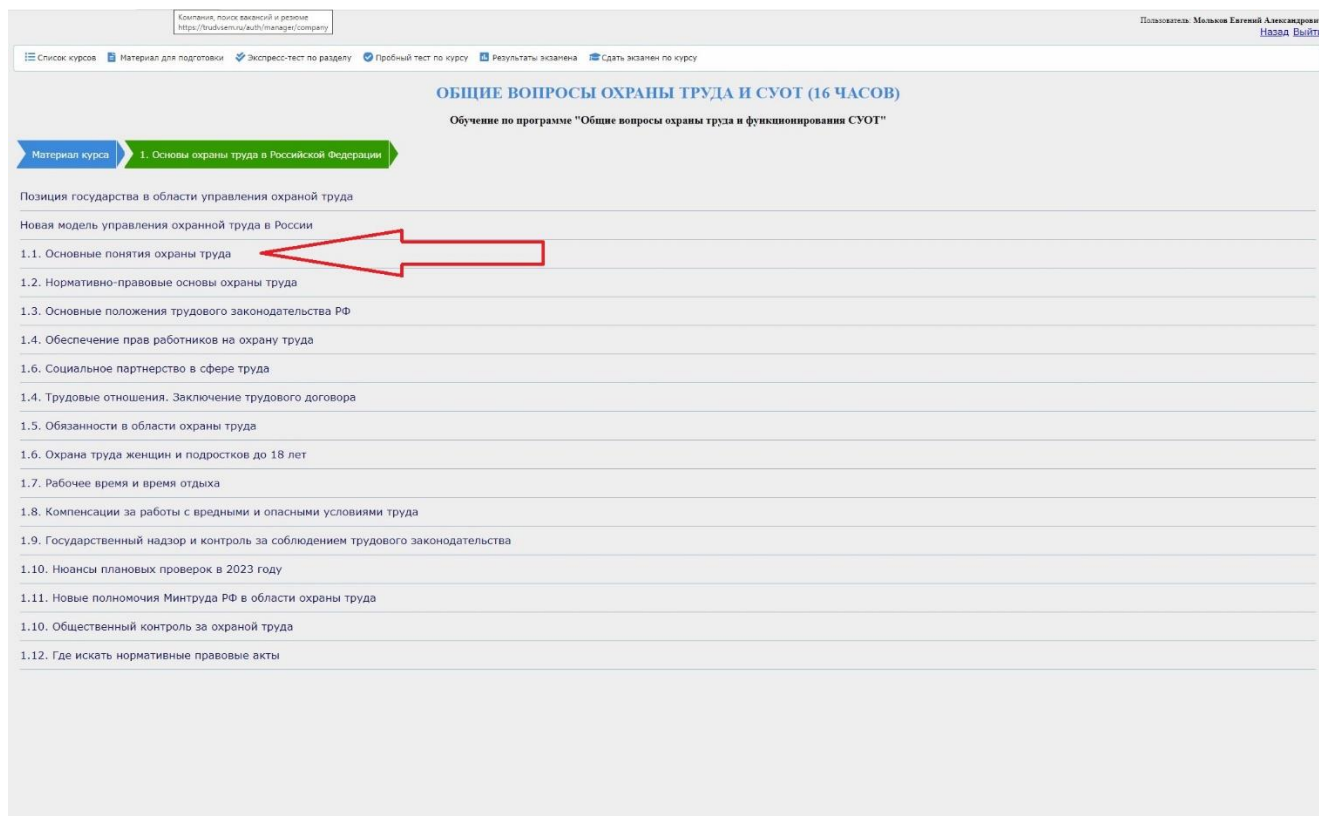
Компания, поиск вакансий и резюме
https://trudvsem.ru/auth/manager/company

Пользователь: Мольков Евгений Александрови
Назад Выйт

Список курсов Материал для подготовки Экспресс-тест по разделу Пробный тест по курсу Результаты экзамена Сдать экзамен по курсу

ОБЩИЕ ВОПРОСЫ ОХРАНЫ ТРУДА И СУОТ (16 ЧАСОВ)

Обучение по программе "Общие вопросы охраны труда и функционирования СУОТ"

Материал курса
1. Основы охраны труда в Российской Федерации

Позиция государства в области управления охраной труда
Новая модель управления охранной труда в России
1.1. Основные понятия охраны труда
1.2. Нормативно-правовые основы охраны труда
1.3. Основные положения трудового законодательства РФ
1.4. Обеспечение прав работников на охрану труда
1.6. Социальное партнерство в сфере труда
1.4. Трудовые отношения. Заключение трудового договора
1.5. Обязанности в области охраны труда
1.6. Охрана труда женщин и подростков до 18 лет
1.7. Рабочее время и время отдыха
1.8. Компенсации за работы с вредными и опасными условиями труда
1.9. Государственный надзор и контроль за соблюдением трудового законодательства
1.10. Нюансы плановых проверок в 2023 году
1.11. Новые полномочия Минтруда РФ в области охраны труда
1.10. Общественный контроль за охраной труда
1.12. Где искать нормативные правовые акты